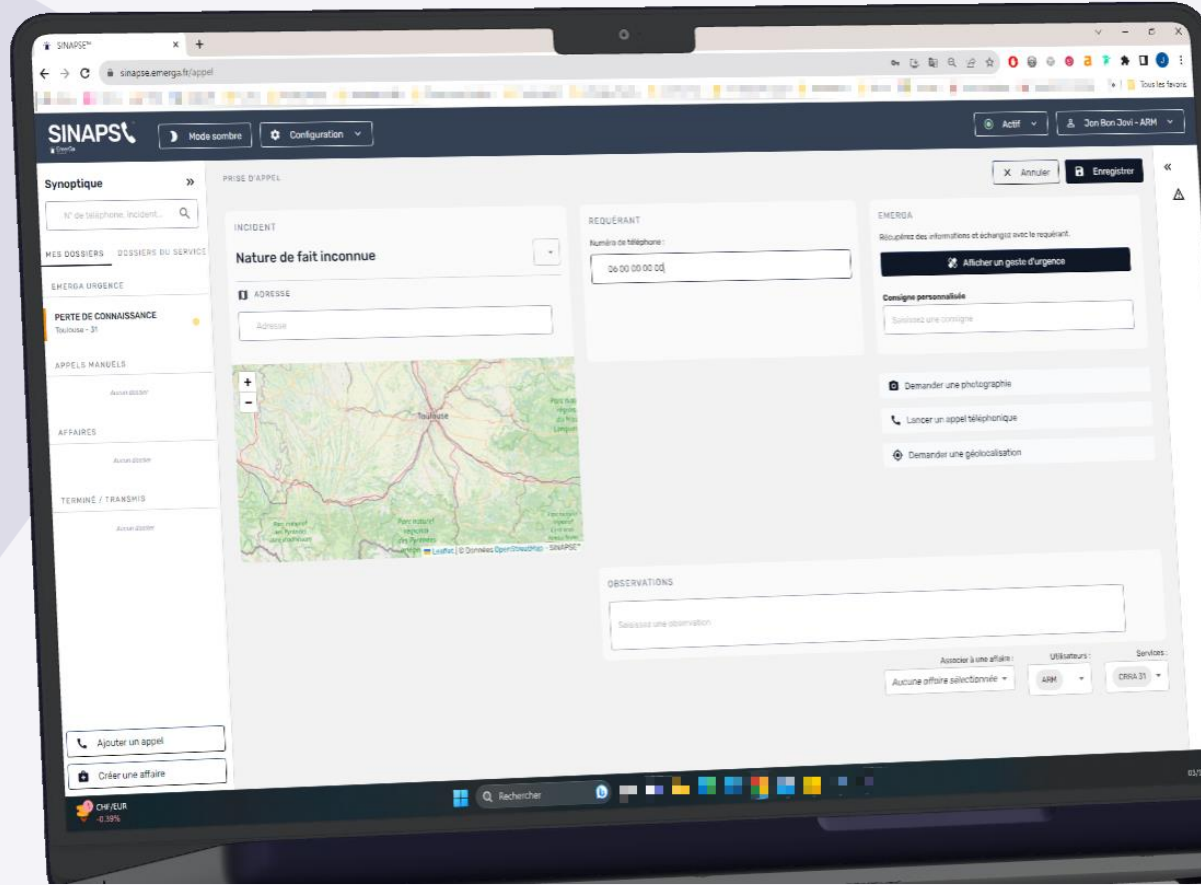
SINAPSE™ × +

sinapse.emerga.fr/appel

Tous les favoris

SINAPS

Mode sombre

Configuration

Actif

Jon Bon Jovi - ARM

Synoptique »

N° de téléphone, incident...

MES DOSSIERS DOSSIERS DU SERVICE

EMERGA URGENCE

PERTE DE CONNAISSANCE
Toulouse - 31

APPELS MANUELS

Aucun dossier

AFFAIRES

Aucun dossier

TERMINÉ / TRANSMIS

Aucun dossier

Ajouter un appel

Créer une affaire

PRISE D'APPEL

Annuler

Enregistrer

INCIDENT

Nature de fait inconnue

ADRESSE

Adresse

+
−

Toulouse

Leaflet | © Données OpenStreetMap - SINAPSE™

REQUÉRANT

Numéro de téléphone :

06 00 00 00 00

EMERGA

Récupérez des informations et échangez avec le requérant.

Afficher un geste d'urgence

Consigne personnalisée

Saisissez une consigne

Demander une photographie

Lancer un appel téléphonique

Demander une géolocalisation

OBSERVATIONS

Saisissez une observation

Associer à une affaire :

Aucune affaire sélectionnée

Utilisateurs :

ARM

Services :

CRRA 31

CHF/EUR
-0,39%

Rechercher